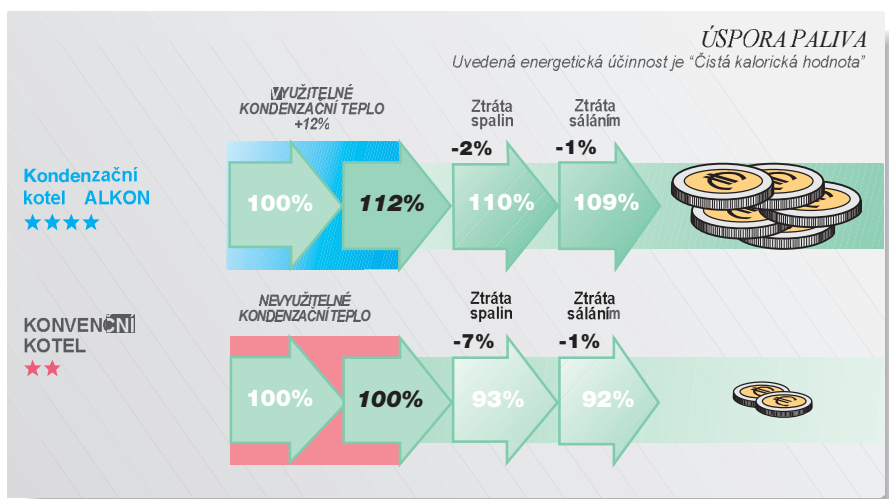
ÚSPORA PALIVA
Uvedená energetická účinnost je "Čistá kalorická hodnota"

VYUŽITELNÉ KONDENZAČNÍ TEPLO +12%

Ztráta spalin
-2%

Ztráta sáláním
-1%

Kondenzační kotel ALKON
★★★★

100%
112%
110%
109%

NEVYUŽITELNÉ KONDENZAČNÍ TEPLO

Ztráta spalin
-7%

Ztráta sáláním
-1%

KONVENČNÍ KOTEL
★★

100%
100%
93%
92%